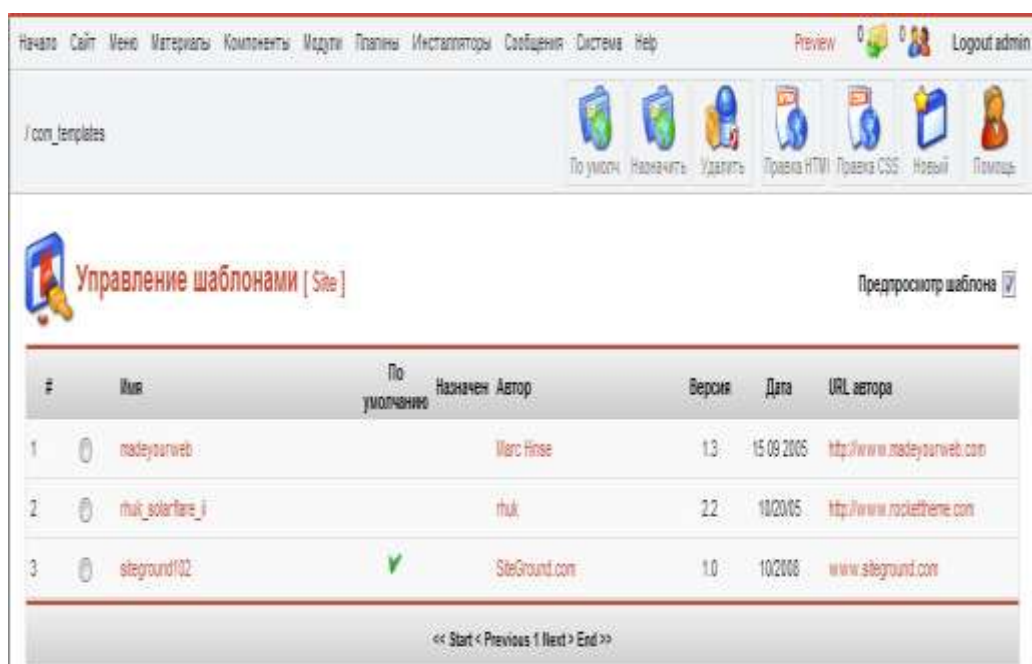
Начало Сайт Меню Материалы Компоненты Модули Плагины Инсталляторы Сообщения Система Help

Preview 0 0 Logout admin

/ com_templates

По умолч Назначить Удалить Правка HTMl Правка CSS Новый Помощь

Управление шаблонами [ Site ]

Предпросмотр шаблона

| # | | Имя | По умолчанию | Назначен | Автор | Версия | Дата | URL автора |
|---|---|---|---|---|---|---|---|---|
| 1 | | madeyourweb | | | Marc Hinse | 1.3 | 15 09 2005 | http://www.madeyourweb.com |
| 2 | | rhuk_solarflare_ii | | | rhuk | 2.2 | 10/20/05 | http://www.rockettheme.com |
| 3 | | siteground102 | ✔ | | SiteGround.com | 1.0 | 10/2006 | www.siteground.com |

<< Start < Previous 1 Next > End >>